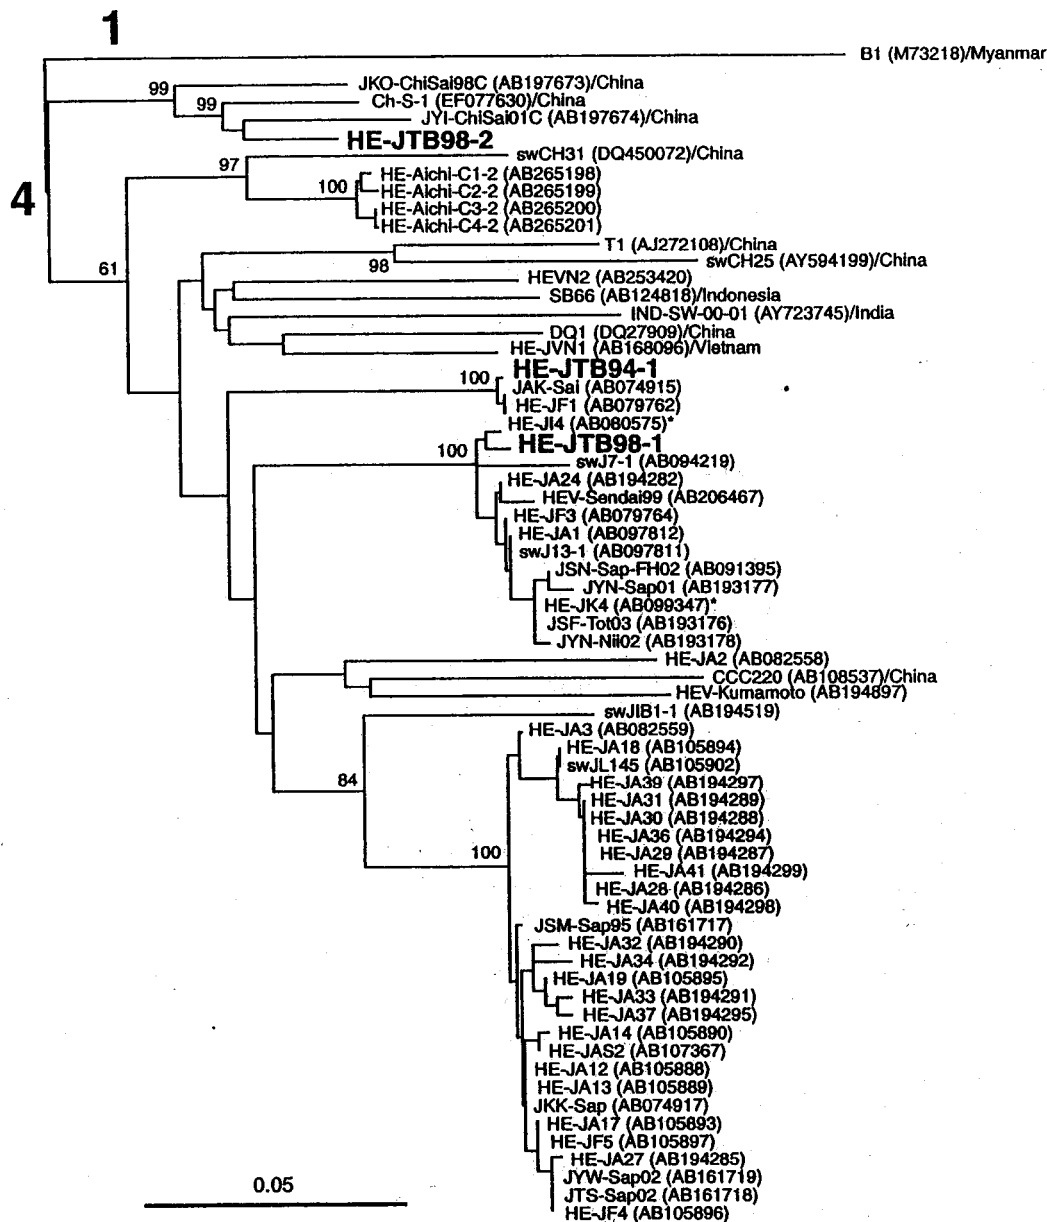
1

B1 (M73218)/Myanmar

4

99
JKO-ChiSai98C (AB197673)/China
99
Ch-S-1 (EF077630)/China
JYI-ChiSai01C (AB197674)/China
HE-JTB98-2
97
swCH31 (DQ450072)/China
100
HE-Aichi-C1-2 (AB265198)
HE-Aichi-C2-2 (AB265199)
HE-Aichi-C3-2 (AB265200)
HE-Aichi-C4-2 (AB265201)
61
T1 (AJ272108)/China
98
swCH25 (AY594199)/China
HEVN2 (AB253420)
SB66 (AB124818)/Indonesia
IND-SW-00-01 (AY723745)/India
DQ1 (DQ27909)/China
HE-JVN1 (AB168096)/Vietnam
100
HE-JTB94-1
JAK-Sai (AB074915)
HE-JF1 (AB079762)
HE-JI4 (AB080575)*
100
HE-JTB98-1
swJ7-1 (AB094219)
HE-JA24 (AB194282)
HEV-Sendai99 (AB206467)
HE-JF3 (AB079764)
HE-JA1 (AB097812)
swJ13-1 (AB097811)
JSN-Sap-FH02 (AB091395)
JYN-Sap01 (AB193177)
HE-JK4 (AB099347)*
JSF-Tot03 (AB193176)
JYN-Nii02 (AB193178)
HE-JA2 (AB082558)
CCC220 (AB108537)/China
HEV-Kumamoto (AB194897)
swJIB1-1 (AB194519)
84
HE-JA3 (AB082559)
HE-JA18 (AB105894)
swJL145 (AB105902)
HE-JA39 (AB194297)
HE-JA31 (AB194289)
HE-JA30 (AB194288)
HE-JA36 (AB194294)
100
HE-JA29 (AB194287)
HE-JA41 (AB194299)
HE-JA28 (AB194286)
HE-JA40 (AB194298)
JSM-Sap95 (AB161717)
HE-JA32 (AB194290)
HE-JA34 (AB194292)
HE-JA19 (AB105895)
HE-JA33 (AB194291)
HE-JA37 (AB194295)
HE-JA14 (AB105890)
HE-JAS2 (AB107367)
HE-JA12 (AB105888)
HE-JA13 (AB105889)
JKK-Sap (AB074917)
HE-JA17 (AB105893)
HE-JF5 (AB105897)
HE-JA27 (AB194285)
JYW-Sap02 (AB161719)
JTS-Sap02 (AB161718)
HE-JF4 (AB105896)
0.05